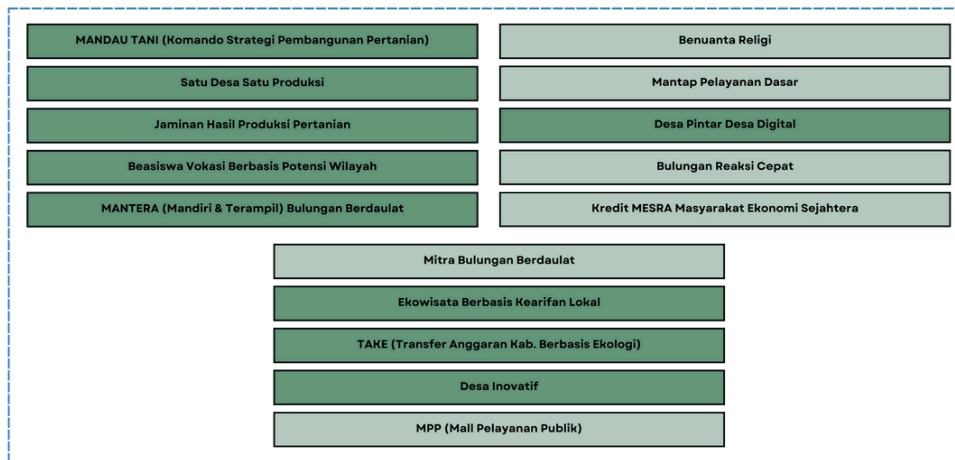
MANDAU TANI (Komando Strategi Pembangunan Pertanian)

Satu Desa Satu Produksi

Jaminan Hasil Produksi Pertanian

Beasiswa Vokasi Berbasis Potensi Wilayah

MANTERA (Mandiri & Terampil) Bulungan Berdaulat

Benuanta Religi

Mantap Pelayanan Dasar

Desa Pintar Desa Digital

Bulungan Reaksi Cepat

Kredit MESRA Masyarakat Ekonomi Sejahtera

Mitra Bulungan Berdaulat

Ekowisata Berbasis Kearifan Lokal

TAKE (Transfer Anggaran Kab. Berbasis Ekologi)

Desa Inovatif

MPP (Mall Pelayanan Publik)